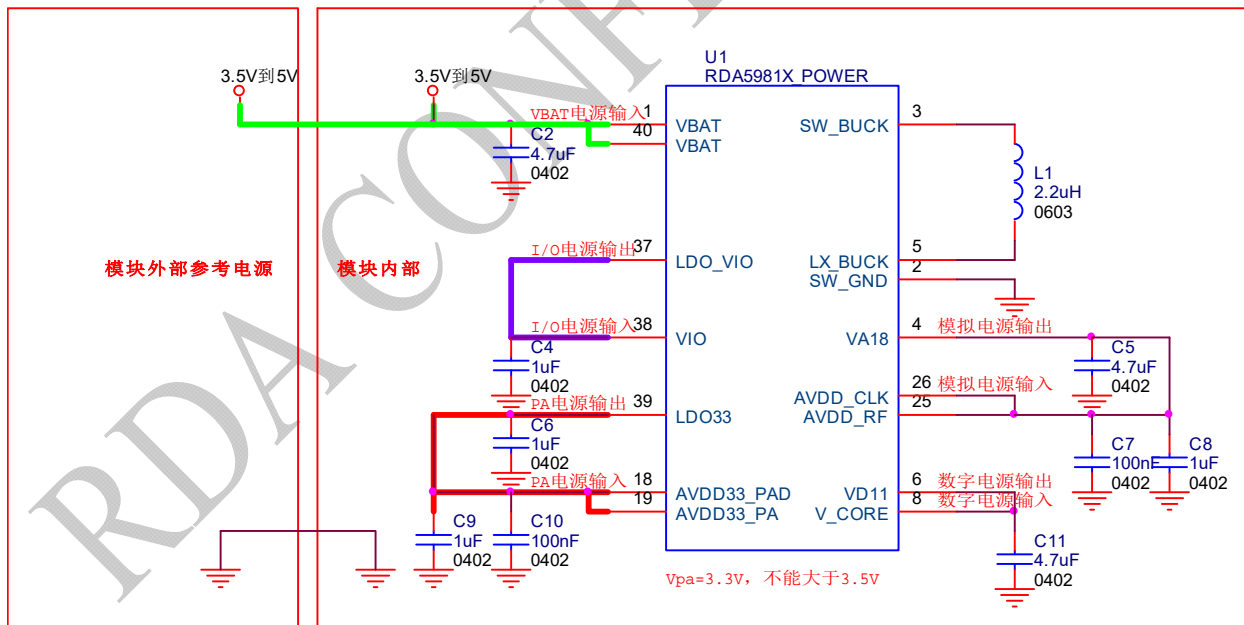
RDA CONFI

3.5V到5V

3.5V到5V

模块外部参考电源

模块内部

U1
RDA5981X_POWER

VBAT电源输入 1
40
C2
4.7uF
0402

VBAT
VBAT
SW_BUCK 3

L1
2.2uH
0603

I/O电源输出 37
LDO_VIO
LX_BUCK 5
SW_GND 2

I/O电源输入 38
VIO
VA18 4 模拟电源输出

C4
1uF
0402

C5
4.7uF
0402

PA电源输出 39
LDO33
AVDD_CLK 26 模拟电源输入
AVDD_RF 25

C6
1uF
0402

C7
100nF
0402

C8
1uF
0402

PA电源输入 18
19
AVDD33_PAD
AVDD33_PA
VD11 6 数字电源输出
V_CORE 8 数字电源输入

C9
1uF
0402

C10
100nF
0402

C11
4.7uF
0402

Vpa=3.3V，不能大于3.5V